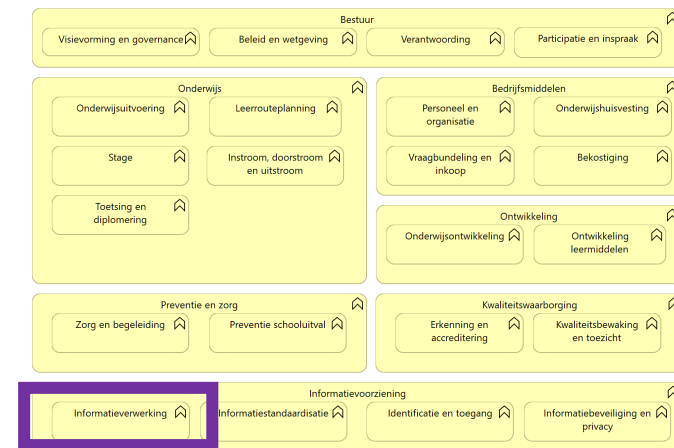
Bestuur

Visievorming en governance

Beleid en wetgeving

Verantwoording

Participatie en inspraak

Onderwijs

Onderwijsuitvoering

Leerrouteplanning

Stage

Instroom, doorstroom en uitstroom

Toetsing en diplomering

Bedrijfsmiddelen

Personeel en organisatie

Onderwijshuisvesting

Vraagbundeling en inkoop

Bekostiging

Ontwikkeling

Onderwijsontwikkeling

Ontwikkeling leermiddelen

Preventie en zorg

Zorg en begeleiding

Preventie schooluitval

Kwaliteitswaarborging

Erkenning en accreditering

Kwaliteitsbewaking en toezicht

Informatievoorziening

Informatieverwerking

Informatiestandaardisatie

Identificatie en toegang

Informatiebeveiliging en privacy